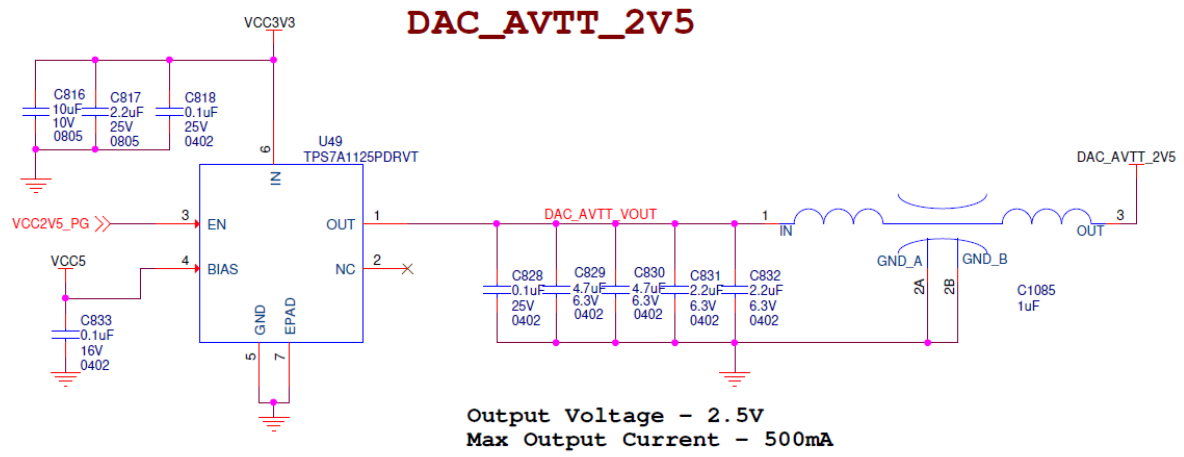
DAC_AVTT_2V5

VCC3V3

C816
10uF
10V
0805

C817
2.2uF
25V
0805

C818
0.1uF
25V
0402

6

U49
TPS7A1125PDRVT

IN

VCC2V5_PG

3

EN

OUT

1

DAC_AVTT_VOUT

VCC5

4

BIAS

NC

2

C833
0.1uF
16V
0402

GND

EPAD

5

7

C828
0.1uF
25V
0402

C829
4.7uF
6.3V
0402

C830
4.7uF
6.3V
0402

C831
2.2uF
6.3V
0402

C832
2.2uF
6.3V
0402

DAC_AVTT_2V5

1

IN

3

OUT

GND_A

GND_B

2A

2B

C1085
1uF

Output Voltage - 2.5V
Max Output Current - 500mA